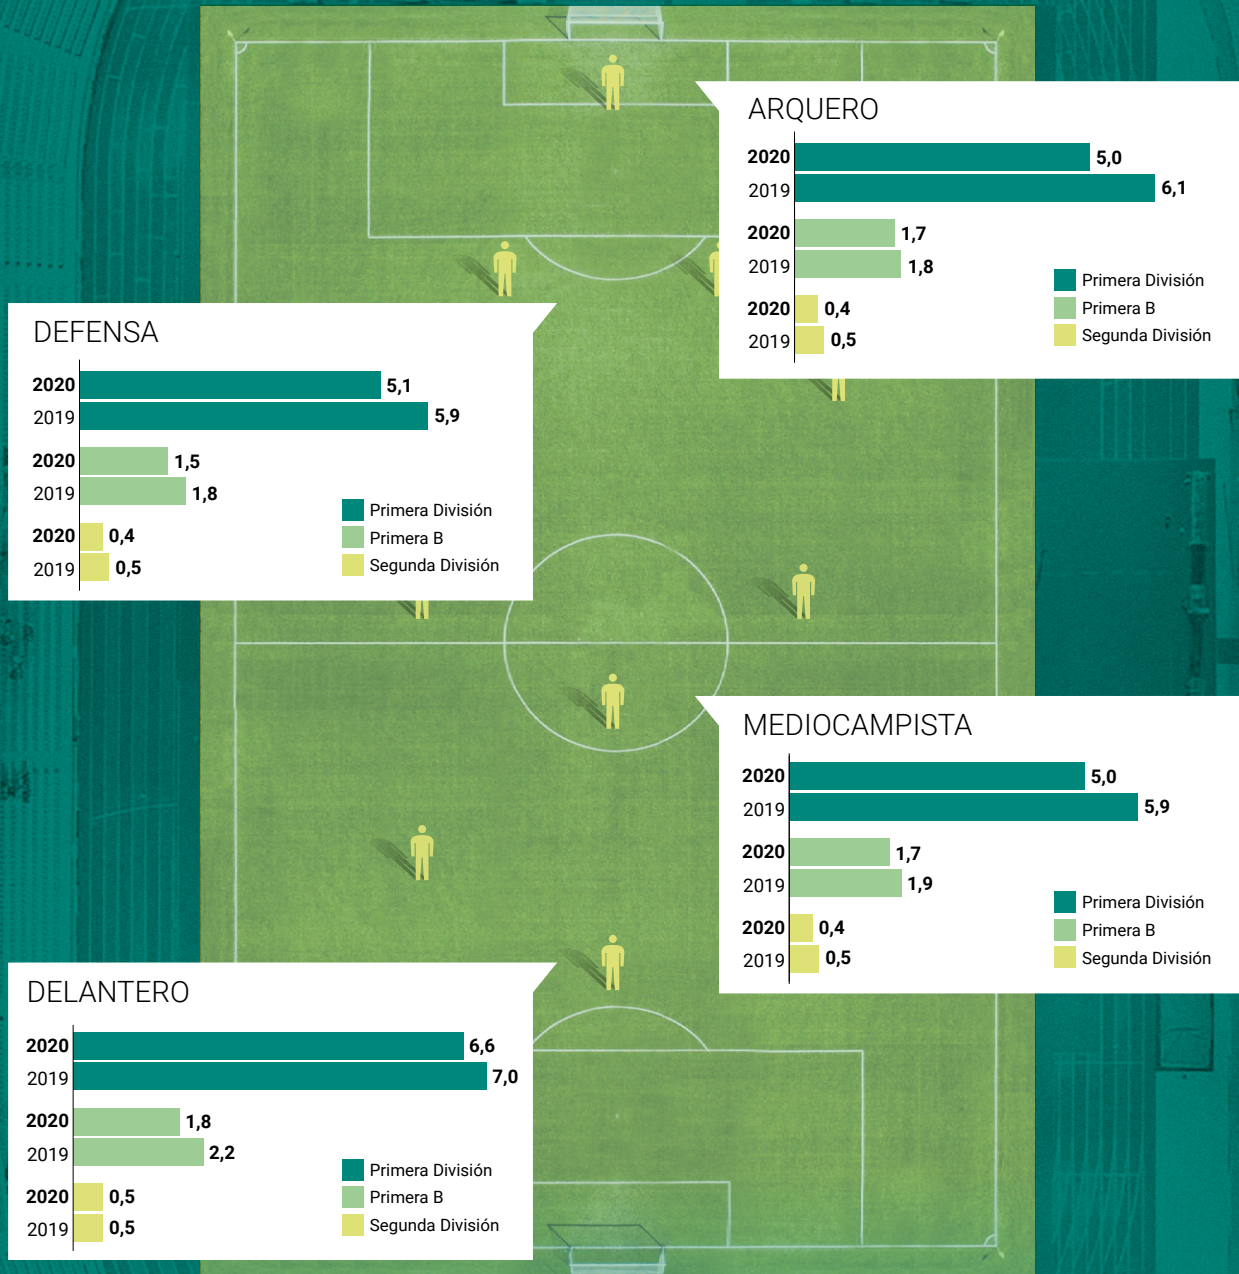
ARQUERO

2020 5,0
2019 6,1
2020 1,7
2019 1,8
2020 0,4
2019 0,5

Primera División
Primera B
Segunda División

DEFENSA

2020 5,1
2019 5,9
2020 1,5
2019 1,8
2020 0,4
2019 0,5

Primera División
Primera B
Segunda División

MEDIOCAMPISTA

2020 5,0
2019 5,9
2020 1,7
2019 1,9
2020 0,4
2019 0,5

Primera División
Primera B
Segunda División

DELANTERO

2020 6,6
2019 7,0
2020 1,8
2019 2,2
2020 0,5
2019 0,5

Primera División
Primera B
Segunda División